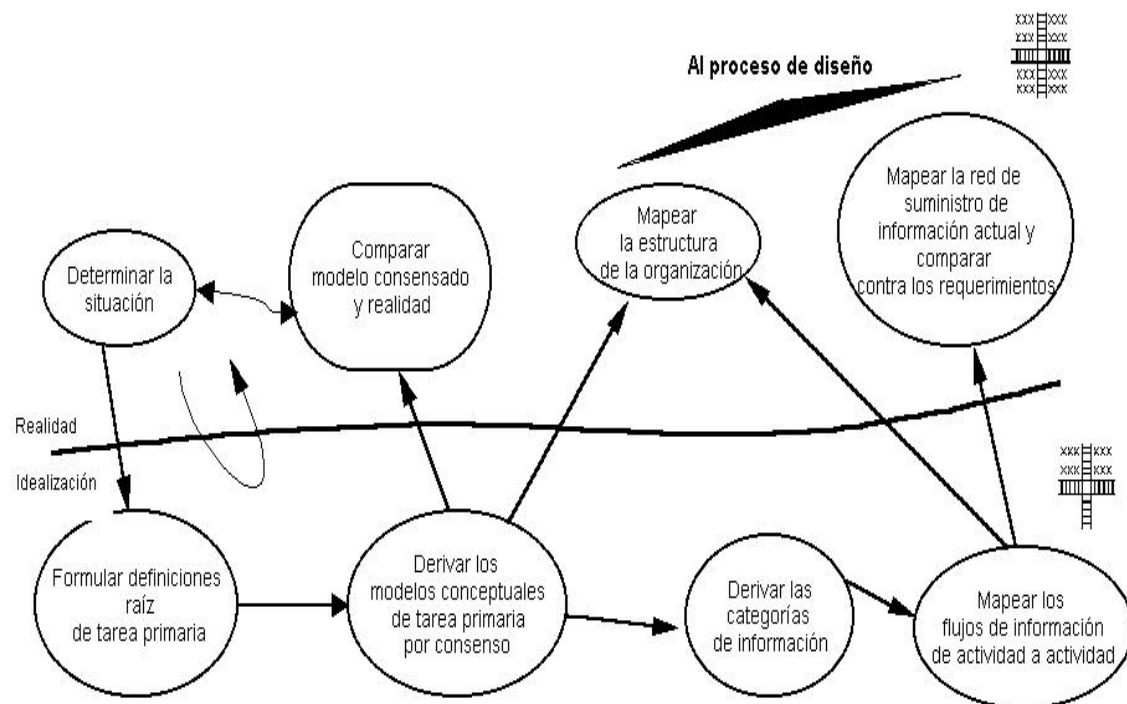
xxx xxx
xxx xxx
xxx xxx
xxx xxx

Al proceso de diseño

Mapear la red de suministro de información actual y comparar contra los requerimientos

Mapear la estructura de la organización

Comparar modelo consensado y realidad

Determinar la situación

Realidad

Idealización

xxx xxx
xxx xxx

Formular definiciones raíz de tarea primaria

Derivar los modelos conceptuales de tarea primaria por consenso

Derivar las categorías de información

Mapear los flujos de información de actividad a actividad